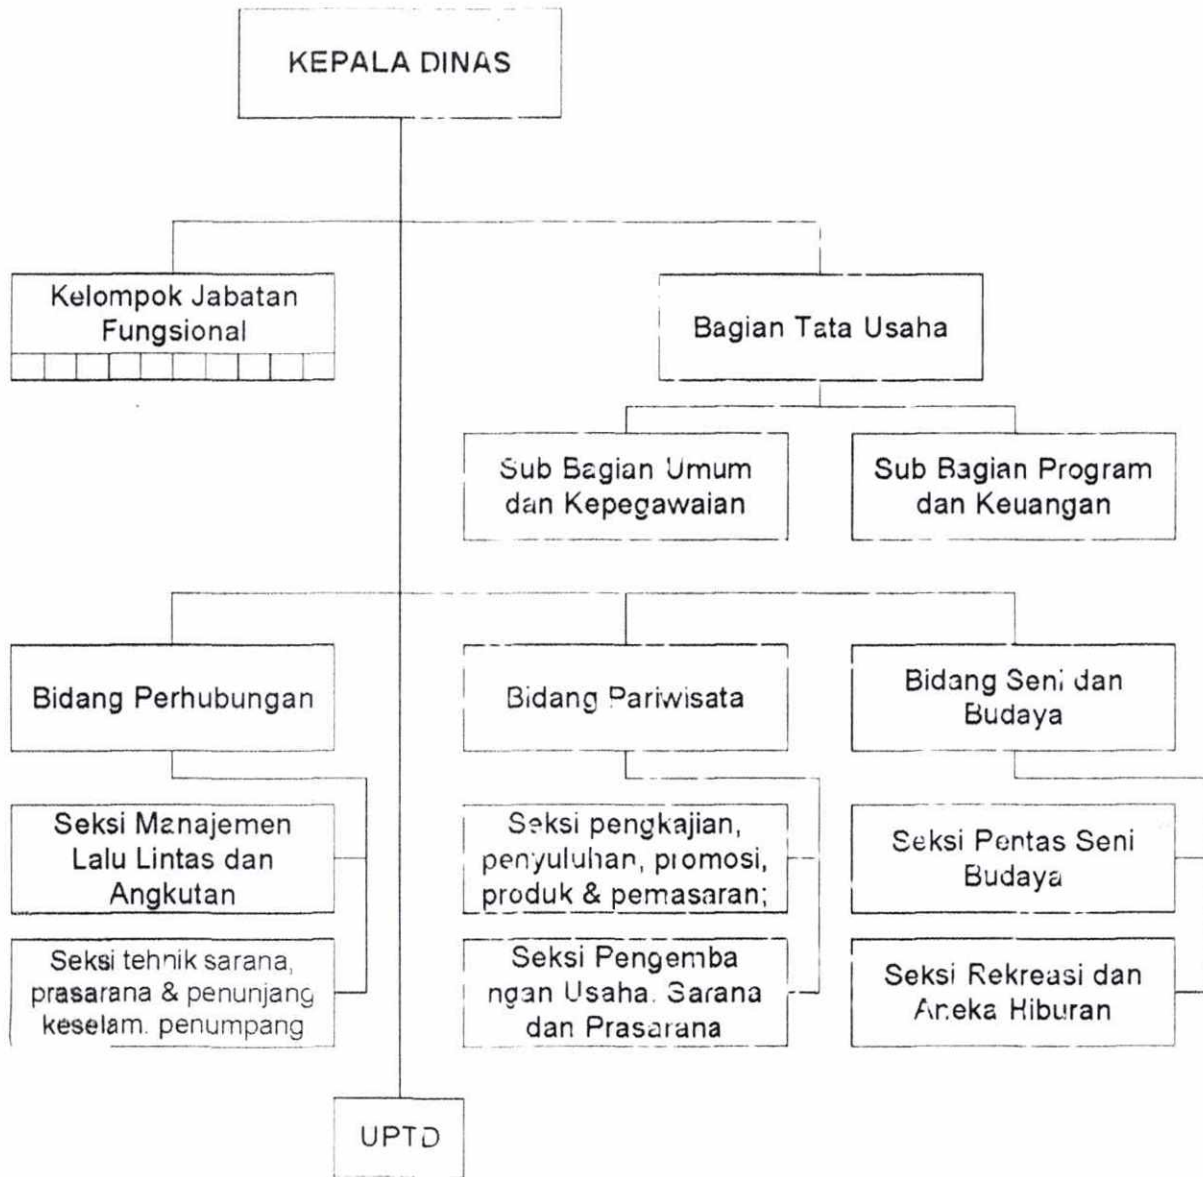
KEPALA DINAS

Kelompok Jabatan Fungsional

Bagian Tata Usaha

Sub Bagian Umum dan Kepegawaian

Sub Bagian Program dan Keuangan

Bidang Perhubungan

Bidang Pariwisata

Bidang Seni dan Budaya

Seksi Manajemen Lalu Lintas dan Angkutan

Seksi tehnik sarana, prasarana & penunjang keselam. penumpang

Seksi pengkajian, penyuluhan, promosi, produk & pemasaran;

Seksi Pengembangan Usaha. Sarana dan Prasarana

Seksi Pentas Seni Budaya

Seksi Rekreasi dan Aneka Hiburan

UPTD